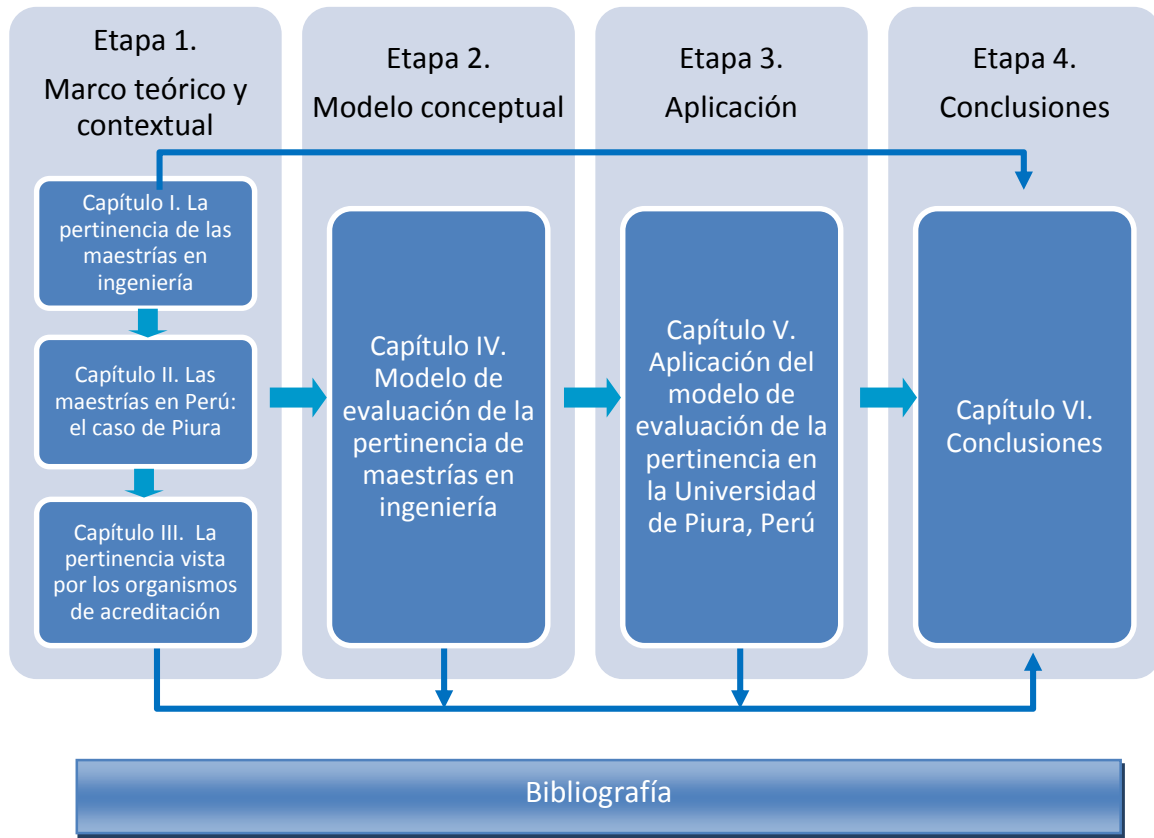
Etapa 1.
Marco teórico y contextual

Capítulo I. La pertinencia de las maestrías en ingeniería

Capítulo II. Las maestrías en Perú: el caso de Piura

Capítulo III. La pertinencia vista por los organismos de acreditación

Etapa 2.
Modelo conceptual

Capítulo IV. Modelo de evaluación de la pertinencia de maestrías en ingeniería

Etapa 3.
Aplicación

Capítulo V. Aplicación del modelo de evaluación de la pertinencia en la Universidad de Piura, Perú

Etapa 4.
Conclusiones

Capítulo VI. Conclusiones

Bibliografía